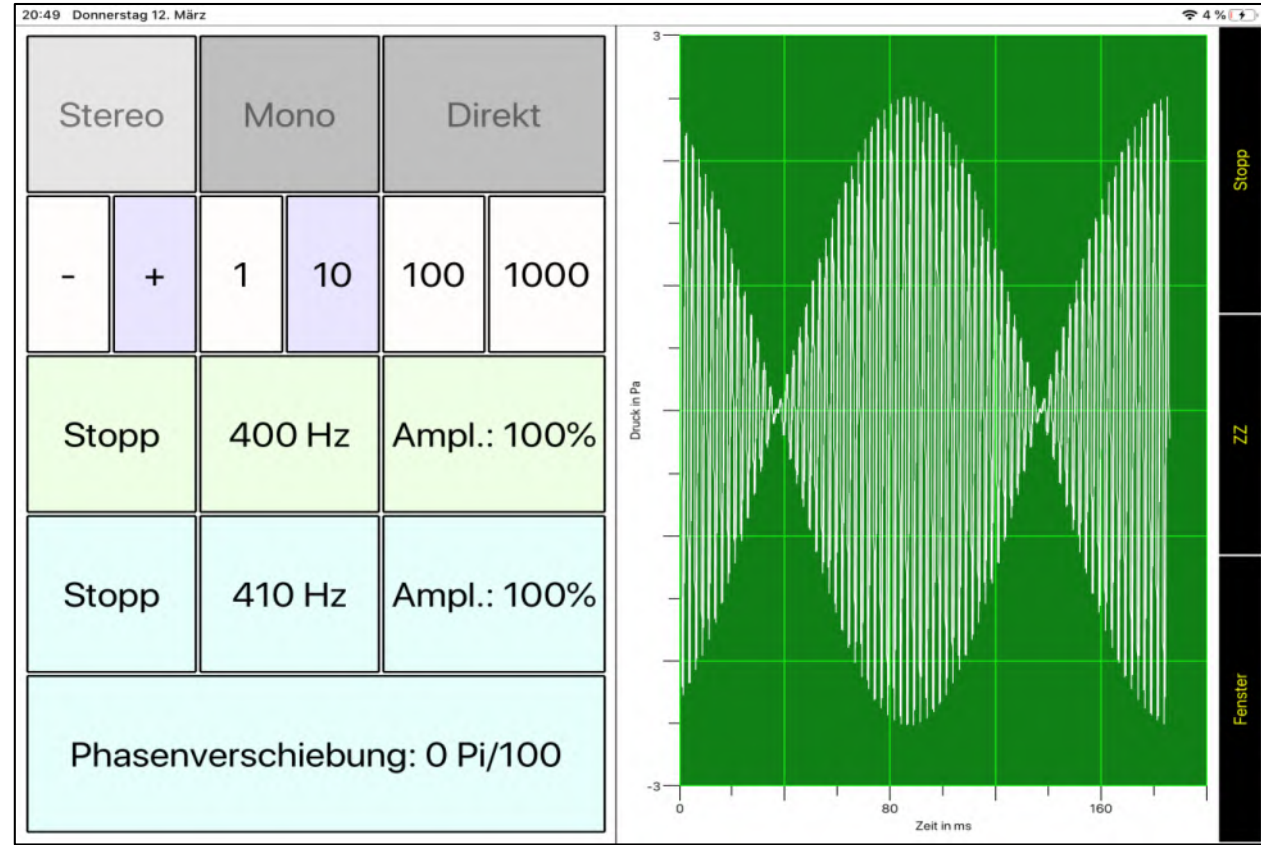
20:49 Donnerstag 12. März

4 %

Stereo

Mono

Direkt

-

+

1

10

100

1000

Stopp

400 Hz

Ampl.: 100%

Stopp

410 Hz

Ampl.: 100%

Phasenverschiebung: 0 Pi/100

3

Druck in Pa

-3

0

80

160

Zeit in ms

Stopp

ZZ

Fenster